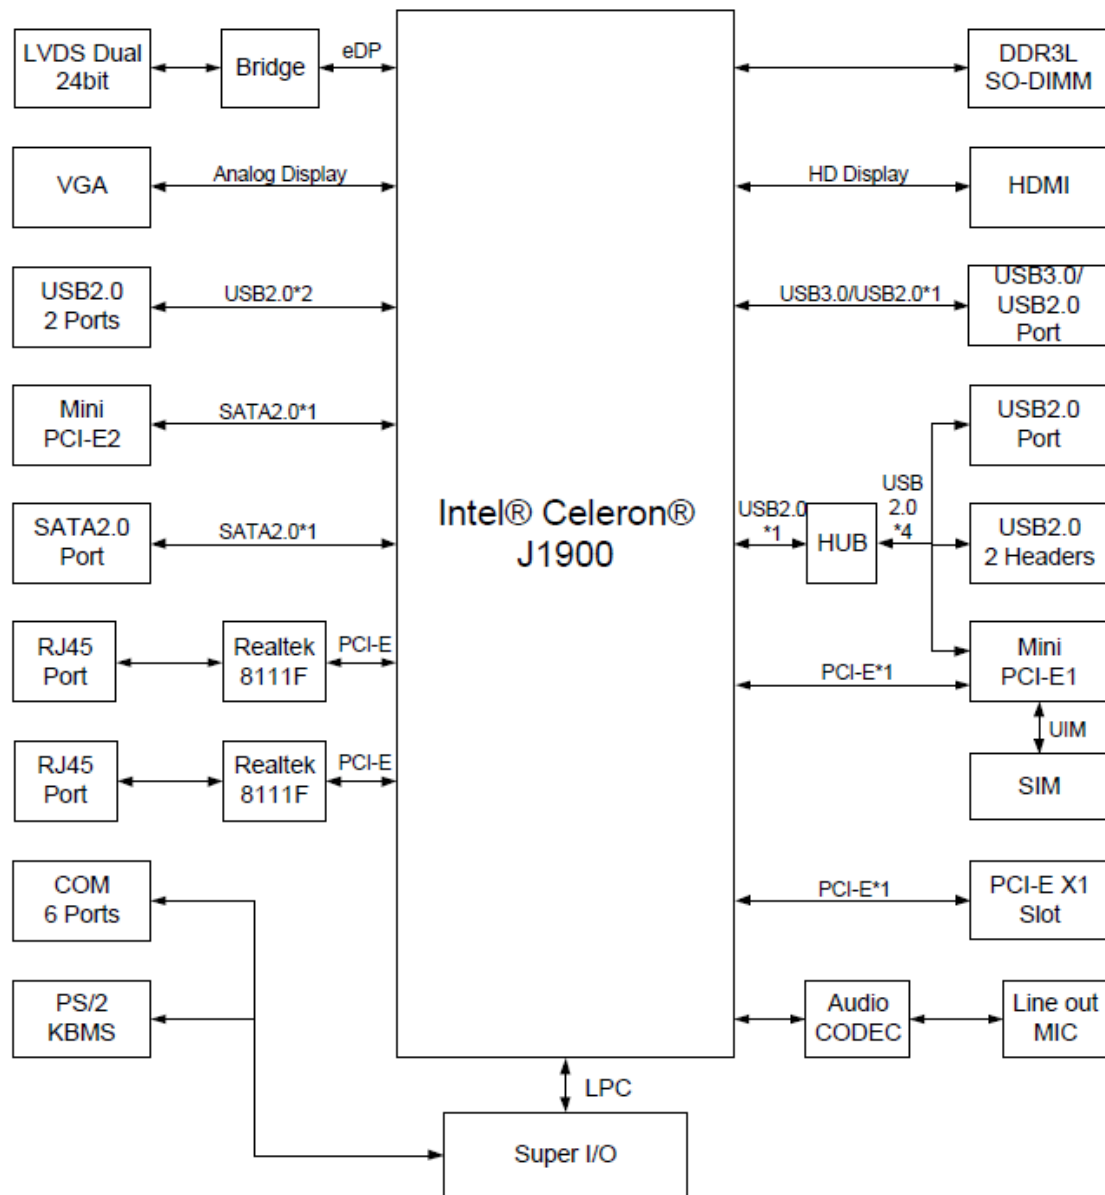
LVDS Dual 24bit

Bridge

eDP

VGA

Analog Display

USB2.0 2 Ports

USB2.0*2

Mini PCI-E2

SATA2.0*1

SATA2.0 Port

SATA2.0*1

RJ45 Port

Realtek 8111F

PCI-E

RJ45 Port

Realtek 8111F

PCI-E

COM 6 Ports

PS/2 KBMS

Intel® Celeron® J1900

LPC

Super I/O

DDR3L SO-DIMM

HD Display

HDMI

USB3.0/USB2.0*1

USB3.0/ USB2.0 Port

USB2.0 Port

USB 2.0 *4

USB2.0 *1

HUB

USB2.0 2 Headers

PCI-E*1

Mini PCI-E1

UIM

SIM

PCI-E*1

PCI-E X1 Slot

Audio CODEC

Line out MIC